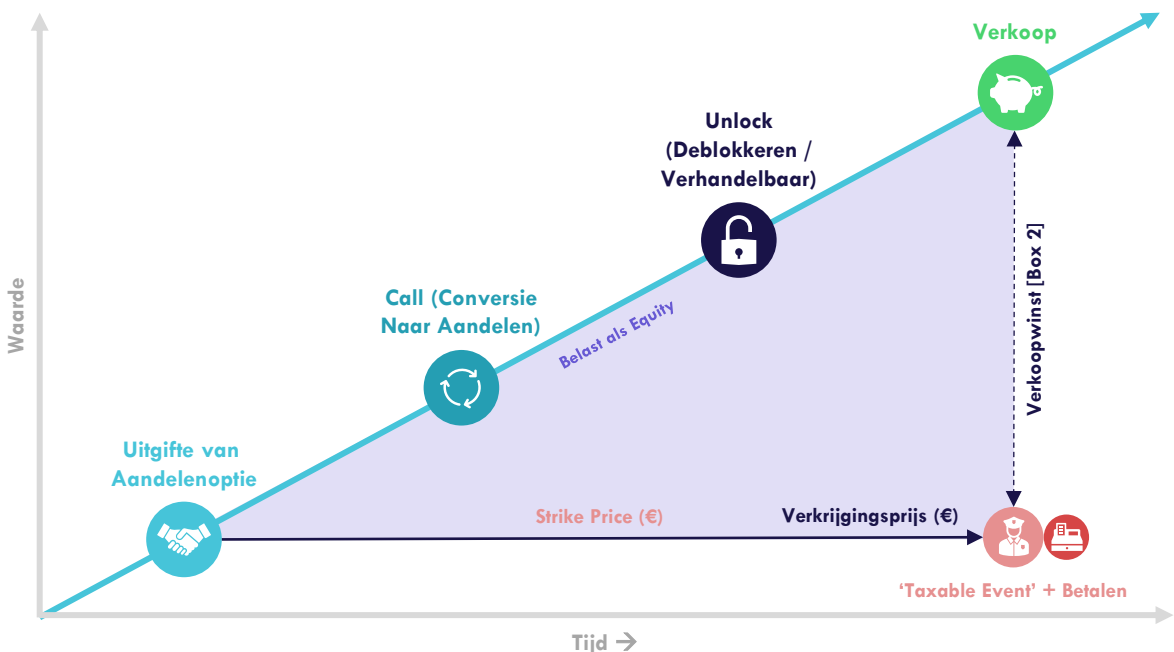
Verkoop

Unlock (Deblokkeren / Verhandelbaar)

Call (Conversie Naar Aandelen)

Belast als Equity

Waarde

Verkoopwinst [Box 2]

Uitgifte van Aandelenoptie

Strike Price (€)

Verkrijgingsprijs (€)

'Taxable Event' + Betalen

Tijd →